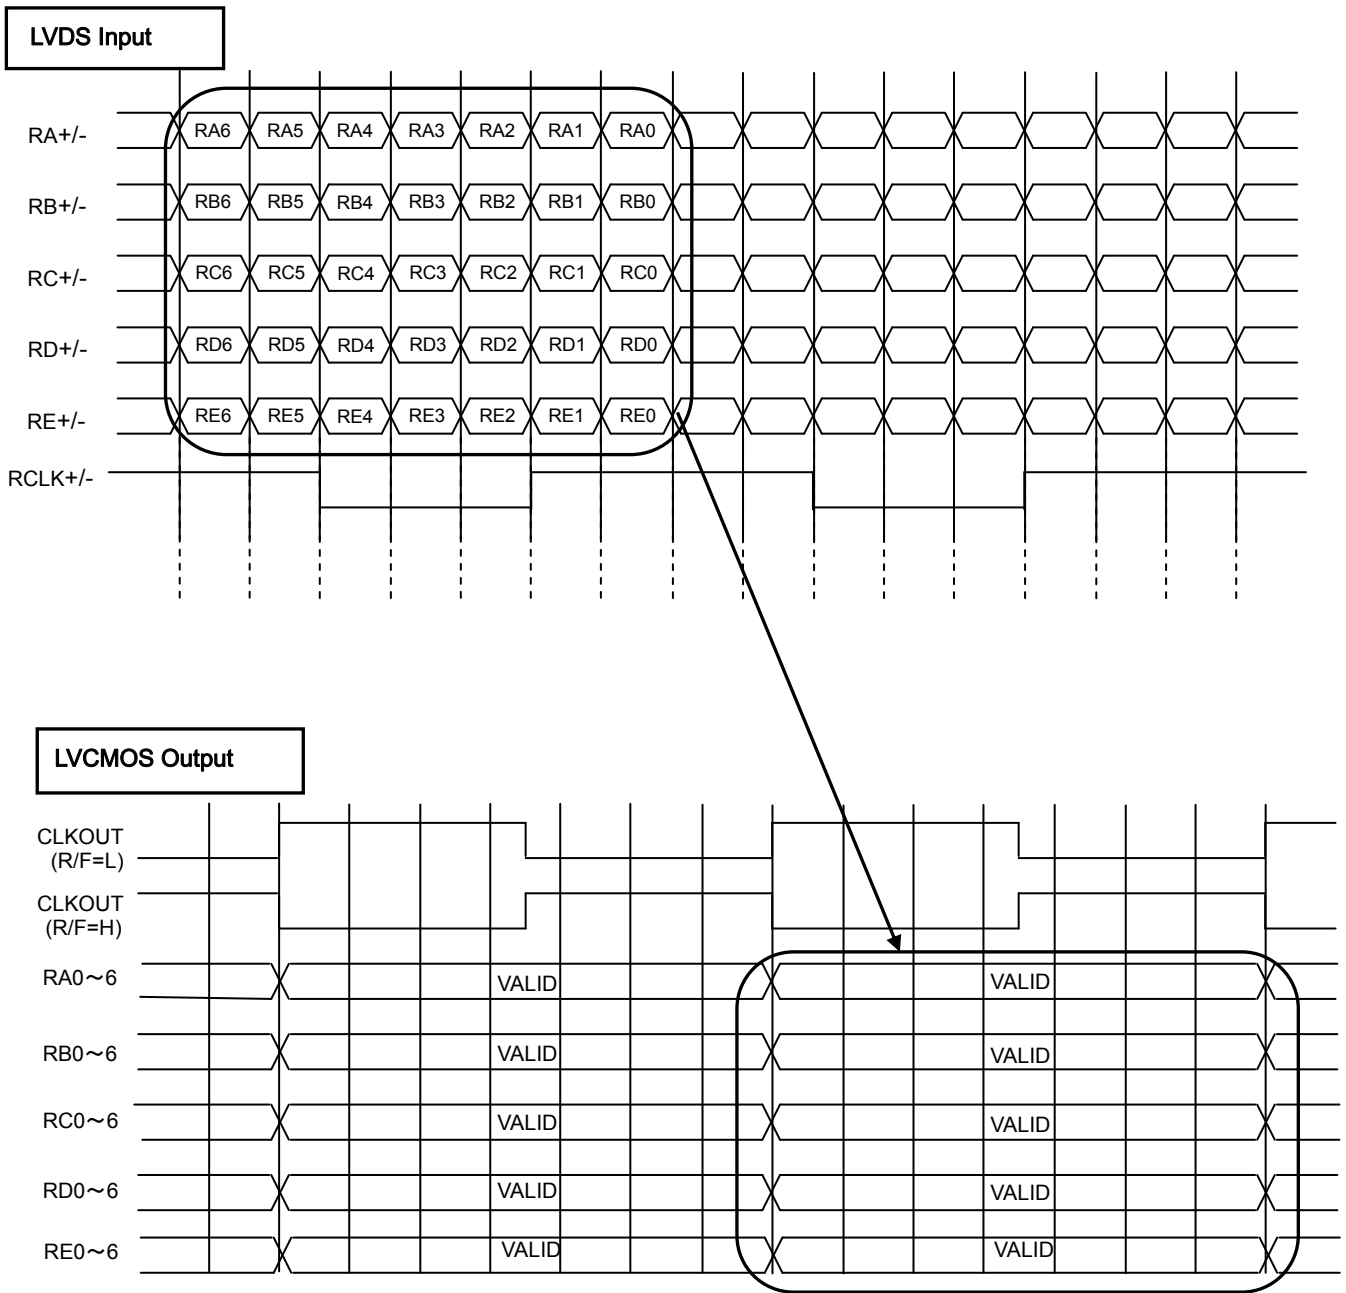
LVDS Input

RA+/- RA6 RA5 RA4 RA3 RA2 RA1 RA0

RB+/- RB6 RB5 RB4 RB3 RB2 RB1 RB0

RC+/- RC6 RC5 RC4 RC3 RC2 RC1 RC0

RD+/- RD6 RD5 RD4 RD3 RD2 RD1 RD0

RE+/- RE6 RE5 RE4 RE3 RE2 RE1 RE0

RCLK+/-

LVCMOS Output

CLKOUT (R/F=L)

CLKOUT (R/F=H)

RA0～6 VALID VALID

RB0～6 VALID VALID

RC0～6 VALID VALID

RD0～6 VALID VALID

RE0～6 VALID VALID